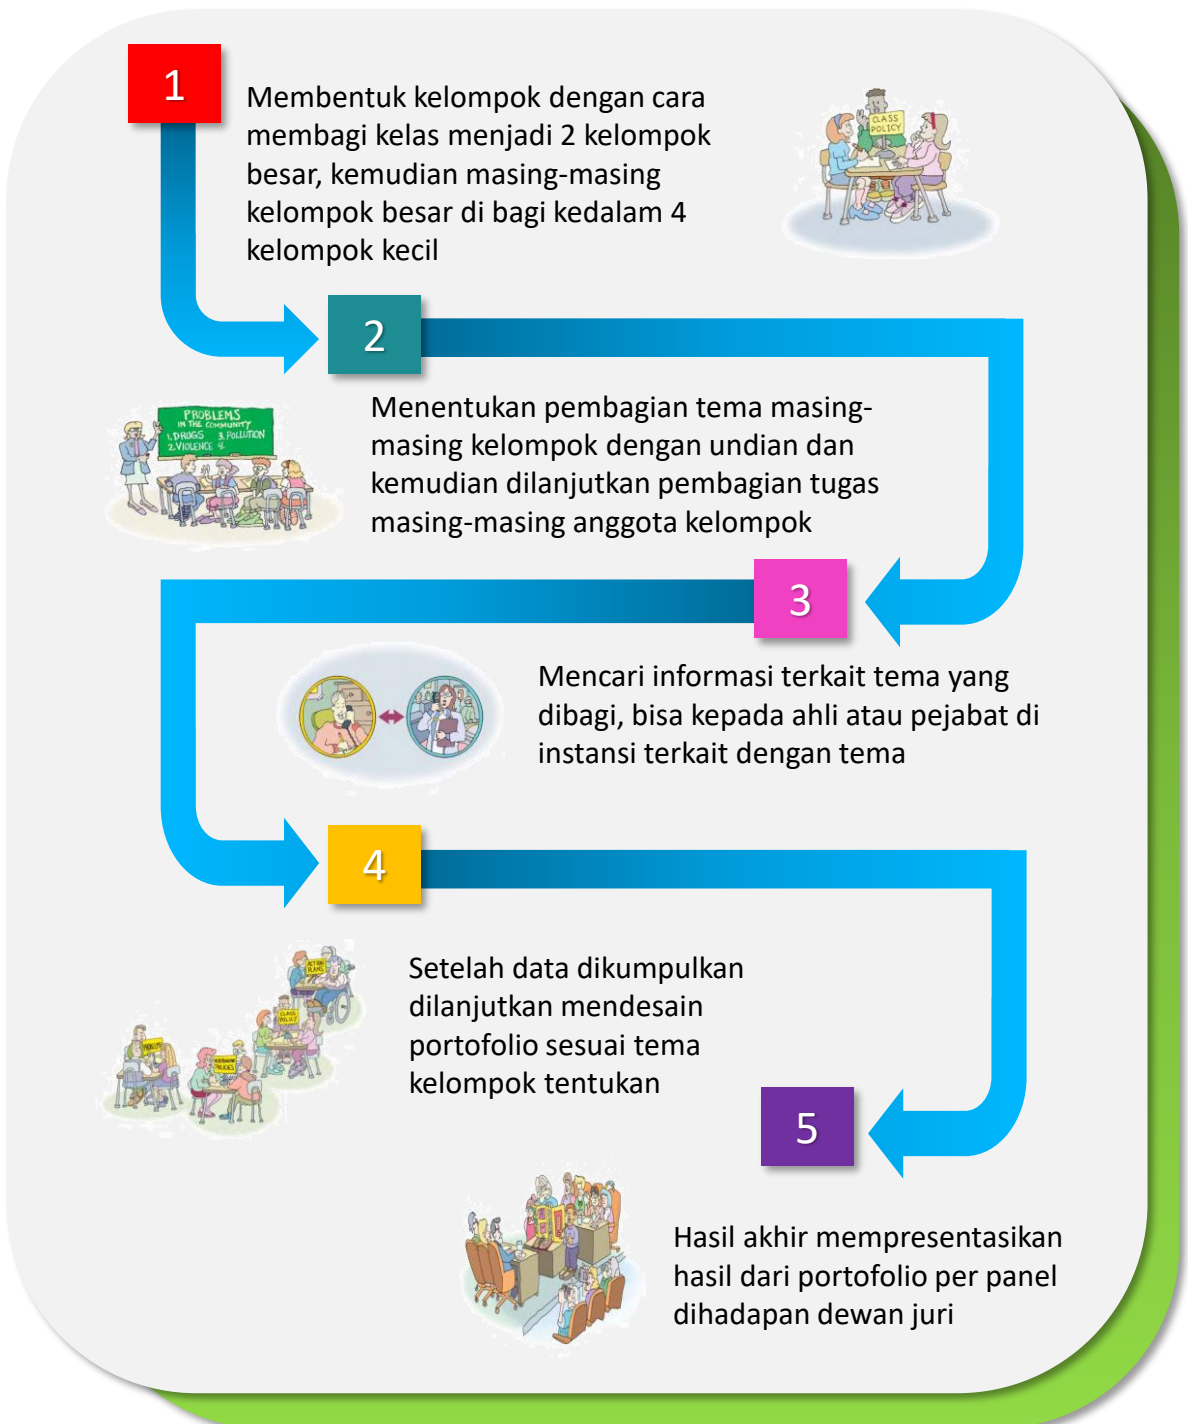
1

Membentuk kelompok dengan cara membagi kelas menjadi 2 kelompok besar, kemudian masing-masing kelompok besar di bagi kedalam 4 kelompok kecil

CLASS POLICY

2

PROBLEMS IN THE COMMUNITY
1. DRUGS 3. POLLUTION
2. VIOLENCE 4.

Menentukan pembagian tema masing-masing kelompok dengan undian dan kemudian dilanjutkan pembagian tugas masing-masing anggota kelompok

3

Mencari informasi terkait tema yang dibagi, bisa kepada ahli atau pejabat di instansi terkait dengan tema

4

ACTION PLANS

CLASS POLICY

Setelah data dikumpulkan dilanjutkan mendesain portofolio sesuai tema kelompok tentukan

5

Hasil akhir mempresentasikan hasil dari portofolio per panel dihadapan dewan juri